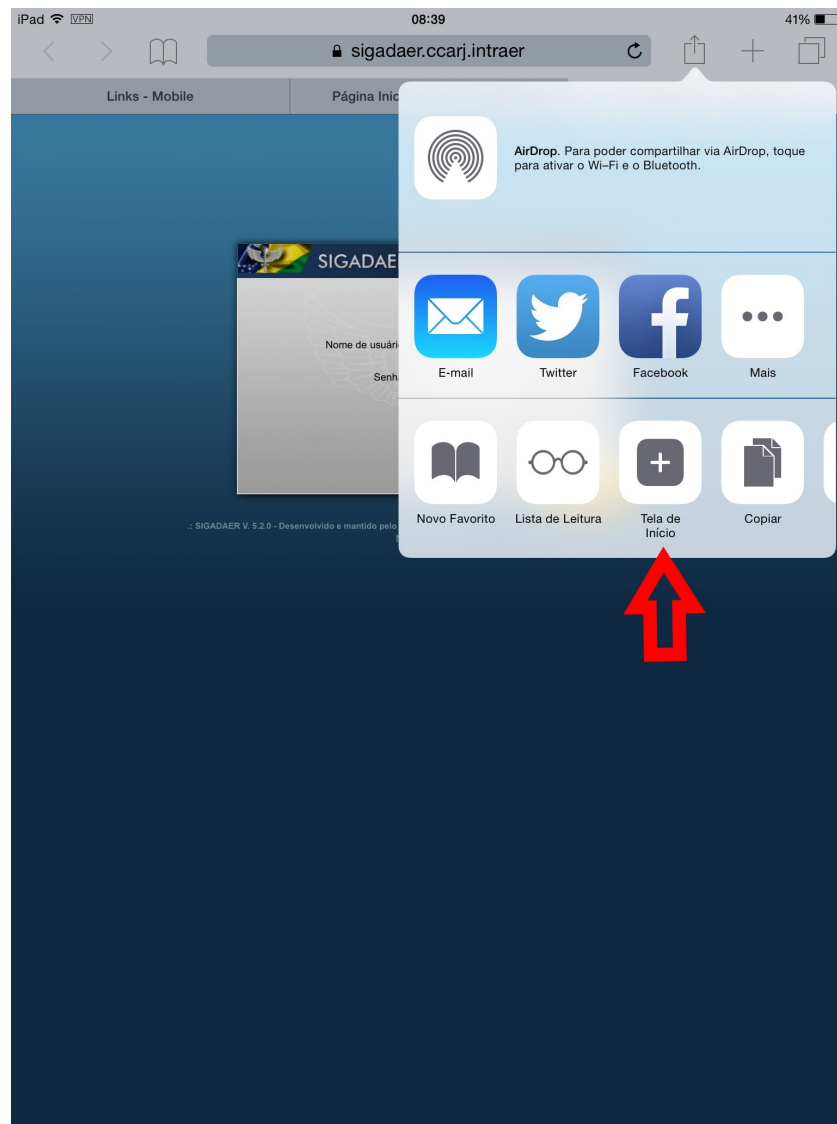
iPad VPN 08:39 41%

sigadaer.ccarj.intraer

Links - Mobile

Página Inic

SIGADAE

Nome de usuári

Senh

.: SIGADAER V. 5.2.0 - Desenvolvido e mantido pelo

AirDrop. Para poder compartilhar via AirDrop, toque para ativar o Wi-Fi e o Bluetooth.

E-mail

Twitter

Facebook

Mais

Novo Favorito

Lista de Leitura

Tela de Início

Copiar